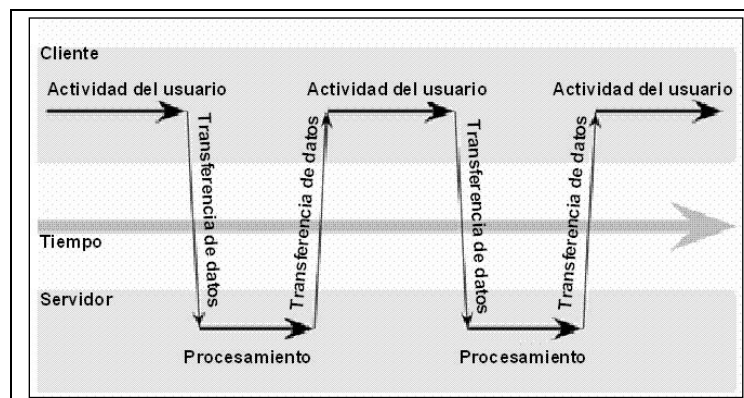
Cliente

Actividad del usuario

Transferencia de datos

Transferencia de datos

Actividad del usuario

Transferencia de datos

Transferencia de datos

Actividad del usuario

Tiempo

Servidor

Procesamiento

Procesamiento